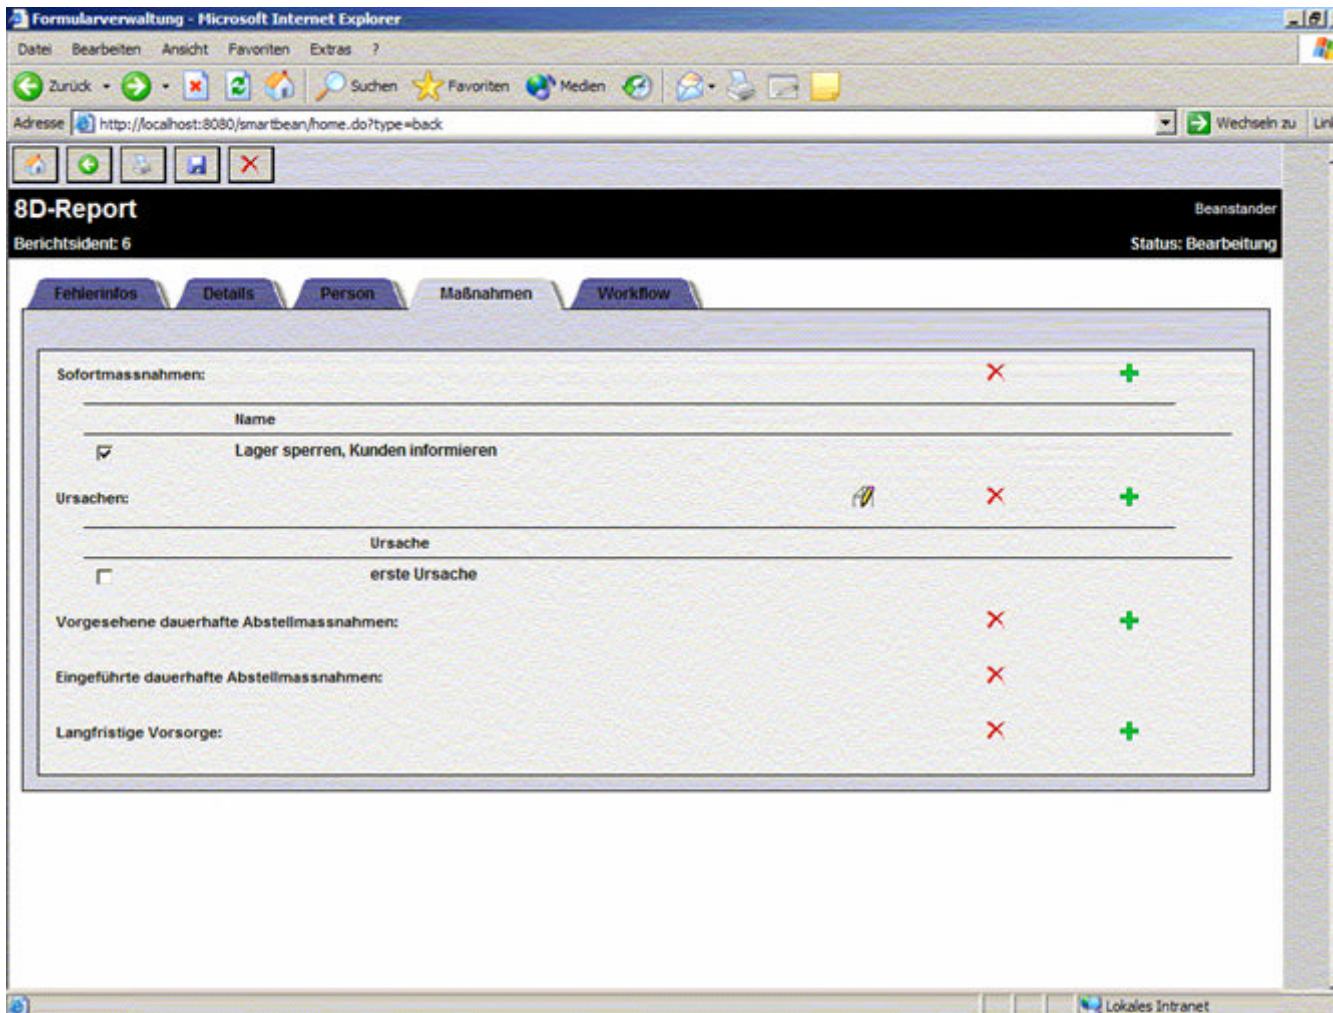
Formularverwaltung - Microsoft Internet Explorer

Datei Bearbeiten Ansicht Favoriten Extras ?

Zurück Suchen Favoriten Medien

Adresse http://localhost:8080/smartbean/home.do?type=back Wechseln zu Lin

8D-Report
Berichtsident: 6

Beanstander
Status: Bearbeitung

Fehlerinfos Details Person Maßnahmen Workflow

Sofortmassnahmen:

| | Name |
|---|---|
| ☑ | Lager sperren, Kunden informieren |

Ursachen:

| | Ursache |
|---|---|
| ☐ | erste Ursache |

Vorgesehene dauerhafte Abstellmassnahmen:

Eingeführte dauerhafte Abstellmassnahmen:

Langfristige Vorsorge:

Lokales Intranet